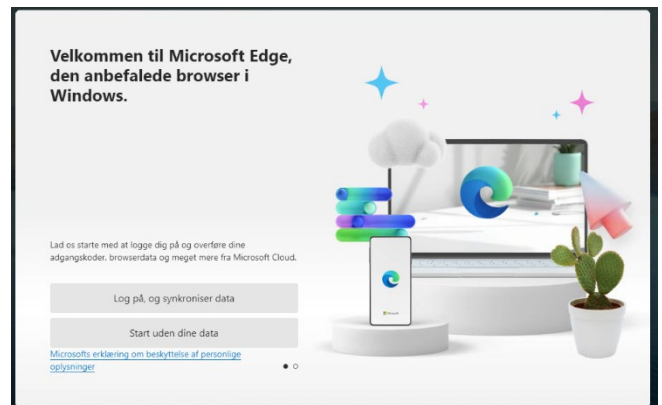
Velkommen til Microsoft Edge, den anbefalede browser i Windows.

Lad os starte med at logge dig på og overføre dine adgangskoder, browserdata og meget mere fra Microsoft Cloud.

Log på, og synkroniser data

Start uden dine data

Microsofts erklæring om beskyttelse af personlige oplysninger

Microsoft